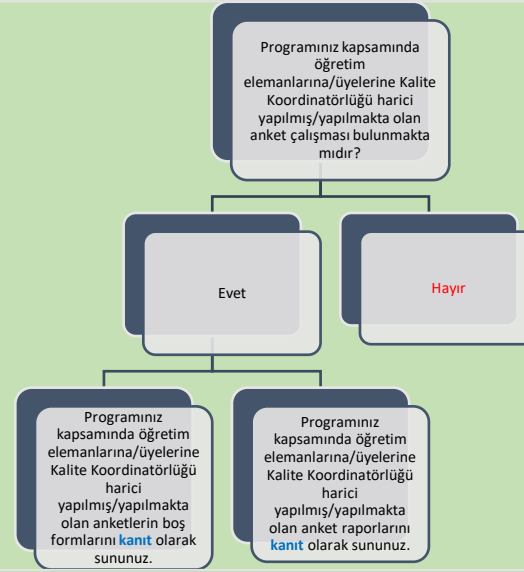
Programınız kapsamında öğretim elemanlarına/üyelerine Kalite Koordinatörlüğü harici yapılmış/yapılmakta olan anket çalışması bulunmakta mıdır?

Evet

Hayır

Programınız kapsamında öğretim elemanlarına/üyelerine Kalite Koordinatörlüğü harici yapılmış/yapılmakta olan anketlerin boş formlarını kanıt olarak sununuz.

Programınız kapsamında öğretim elemanlarına/üyelerine Kalite Koordinatörlüğü harici yapılmış/yapılmakta olan anket raporlarını kanıt olarak sununuz.